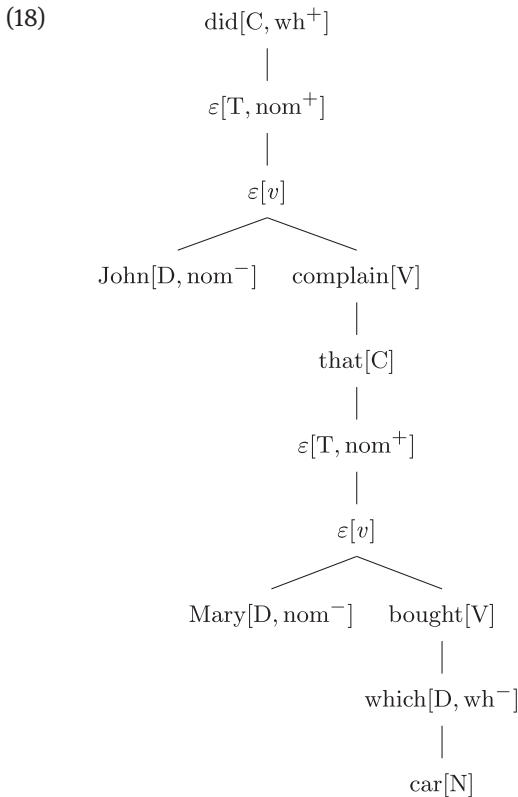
(18)

$\text{did}[\text{C}, \text{wh}^+]$

$\varepsilon[\text{T}, \text{nom}^+]$

$\varepsilon[v]$

$\text{John}[\text{D}, \text{nom}^-]$ $\text{complain}[\text{V}]$

$\text{that}[\text{C}]$

$\varepsilon[\text{T}, \text{nom}^+]$

$\varepsilon[v]$

$\text{Mary}[\text{D}, \text{nom}^-]$ $\text{bought}[\text{V}]$

$\text{which}[\text{D}, \text{wh}^-]$

$\text{car}[\text{N}]$